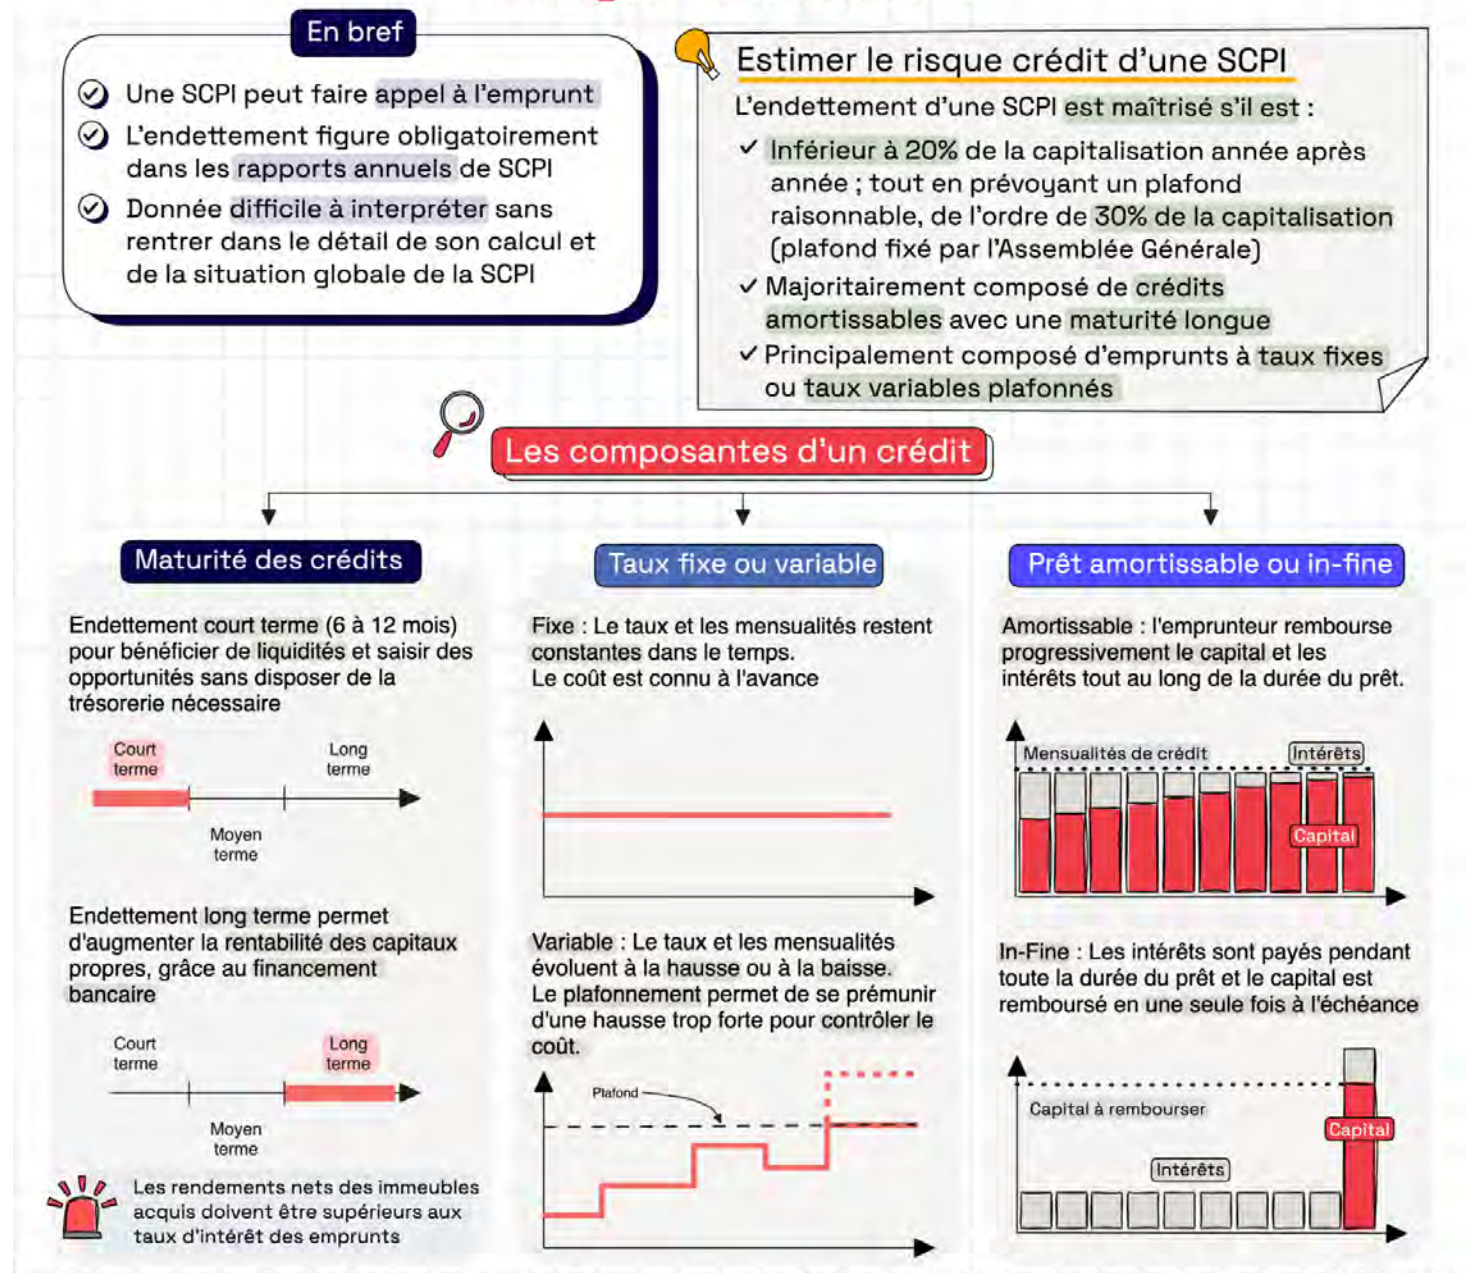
En bref

Une SCPI peut faire appel à l'emprunt

L'endettement figure obligatoirement dans les rapports annuels de SCPI

Donnée difficile à interpréter sans rentrer dans le détail de son calcul et de la situation globale de la SCPI

Estimer le risque crédit d'une SCPI

L'endettement d'une SCPI est maîtrisé s'il est :

✓ Inférieur à 20% de la capitalisation année après année ; tout en prévoyant un plafond raisonnable, de l'ordre de 30% de la capitalisation (plafond fixé par l'Assemblée Générale)

✓ Majoritairement composé de crédits amortissables avec une maturité longue

✓ Principalement composé d'emprunts à taux fixes ou taux variables plafonnés

Les composantes d'un crédit

Maturité des crédits

Endettement court terme (6 à 12 mois) pour bénéficier de liquidités et saisir des opportunités sans disposer de la trésorerie nécessaire

Court terme

Long terme

Moyen terme

Endettement long terme permet d'augmenter la rentabilité des capitaux propres, grâce au financement bancaire

Court terme

Long terme

Moyen terme

Les rendements nets des immeubles acquis doivent être supérieurs aux taux d'intérêt des emprunts

Taux fixe ou variable

Fixe : Le taux et les mensualités restent constantes dans le temps.
Le coût est connu à l'avance

Variable : Le taux et les mensualités évoluent à la hausse ou à la baisse.
Le plafonnement permet de se prémunir d'une hausse trop forte pour contrôler le coût.

Plafond

Prêt amortissable ou in-fine

Amortissable : l'emprunteur rembourse progressivement le capital et les intérêts tout au long de la durée du prêt.

Mensualités de crédit

Intérêts

Capital

In-Fine : Les intérêts sont payés pendant toute la durée du prêt et le capital est remboursé en une seule fois à l'échéance

Capital à rembourser

Capital

Intérêts